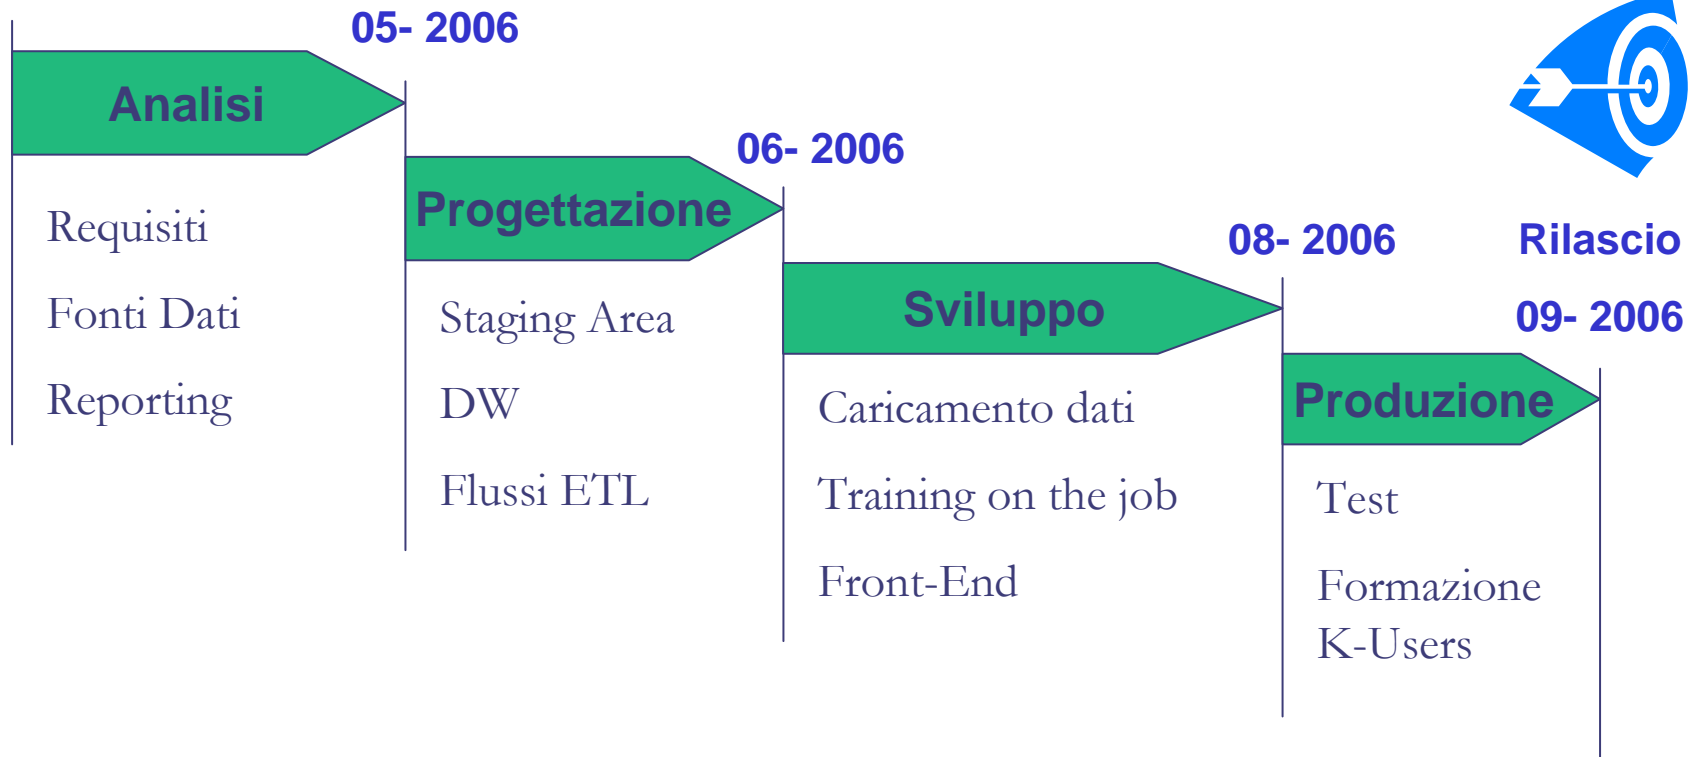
05- 2006

Analisi

Requisiti

Fonti Dati

Reporting

06- 2006

Progettazione

Staging Area

DW

Flussi ETL

08- 2006

Sviluppo

Caricamento dati

Training on the job

Front-End

Rilascio

09- 2006

Produzione

Test

Formazione K-Users